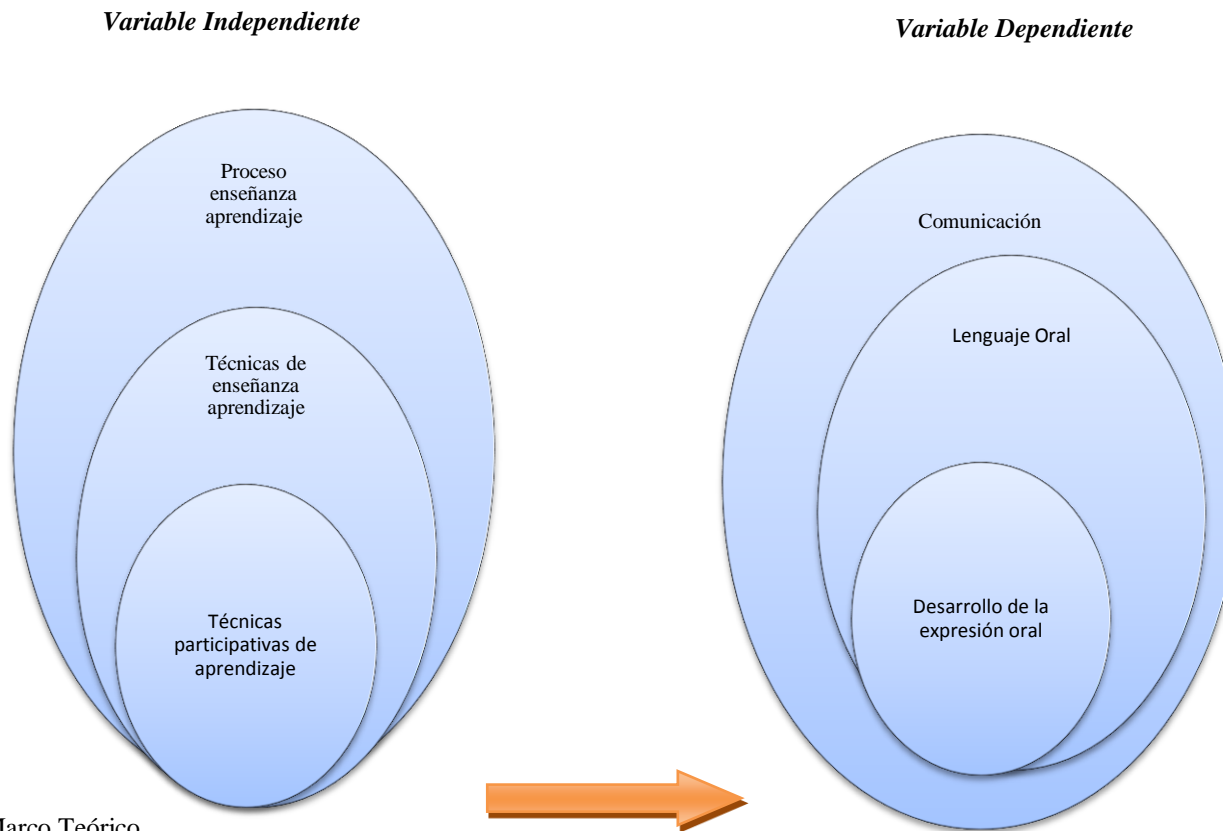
*Variable Independiente*

*Variable Dependiente*

Proceso enseñanza aprendizaje

Técnicas de enseñanza aprendizaje

Técnicas participativas de aprendizaje

Comunicación

Lenguaje Oral

Desarrollo de la expresión oral

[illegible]arco Teórico